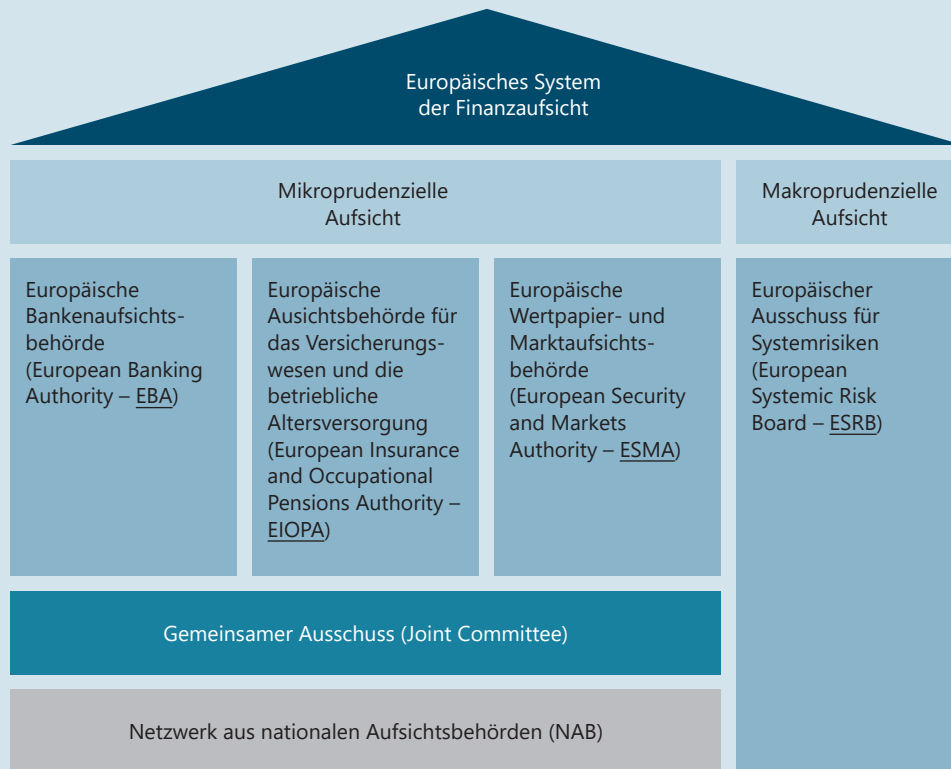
Europäisches System der Finanzaufsicht

Mikroprudenzielle Aufsicht

Makroprudenzielle Aufsicht

Europäische Bankenaufsichtsbehörde (European Banking Authority – EBA)

Europäische Ausichtsbehörde für das Versicherungswesen und die betriebliche Altersversorgung (European Insurance and Occupational Pensions Authority – EIOPA)

Europäische Wertpapier- und Marktaufsichtsbehörde (European Security and Markets Authority – ESMA)

Europäischer Ausschuss für Systemrisiken (European Systemic Risk Board – ESRB)

Gemeinsamer Ausschuss (Joint Committee)

Netzwerk aus nationalen Aufsichtsbehörden (NAB)